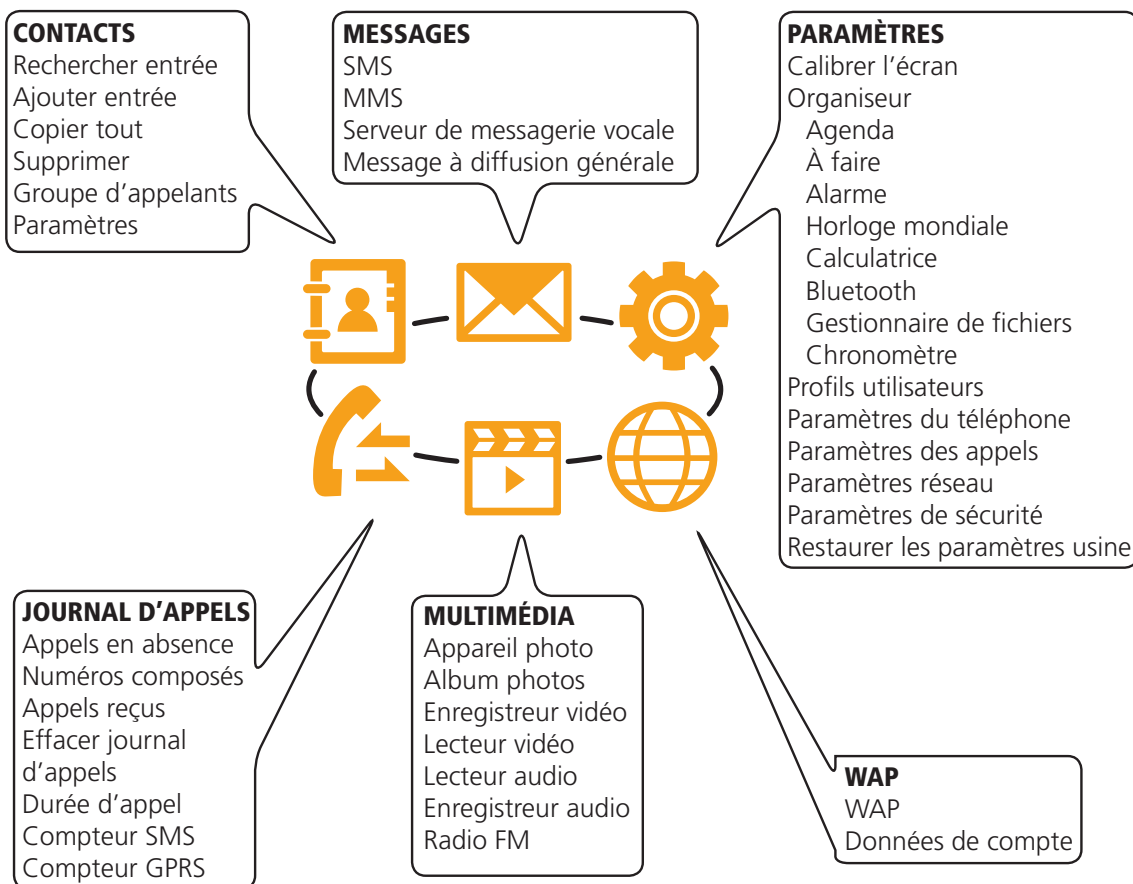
CONTACTS
Rechercher entrée
Ajouter entrée
Copier tout
Supprimer
Groupe d’appelants
Paramètres

MESSAGES
SMS
MMS
Serveur de messagerie vocale
Message à diffusion générale

PARAMÈTRES
Calibrer l’écran
Organiseur
Agenda
À faire
Alarme
Horloge mondiale
Calculatrice
Bluetooth
Gestionnaire de fichiers
Chronomètre
Profils utilisateurs
Paramètres du téléphone
Paramètres des appels
Paramètres réseau
Paramètres de sécurité
Restaurer les paramètres usine

JOURNAL D’APPELS
Appels en absence
Numéros composés
Appels reçus
Effacer journal d’appels
Durée d’appel
Compteur SMS
Compteur GPRS

MULTIMÉDIA
Appareil photo
Album photos
Enregistreur vidéo
Lecteur vidéo
Lecteur audio
Enregistreur audio
Radio FM

WAP
WAP
Données de compte